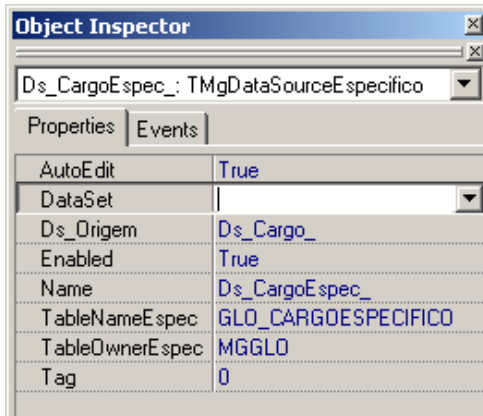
Object Inspector

Ds_CargoEspec_: TMgDataSourceEspecifico

Properties | Events

| | |
|---|---|
| AutoEdit | True |
| DataSet | |
| Ds_Origem | Ds_Cargo_ |
| Enabled | True |
| Name | Ds_CargoEspec_ |
| TableNameEspec | GLO_CARGOESPECIFICO |
| TableOwnerEspec | MGGLO |
| Tag | 0 |